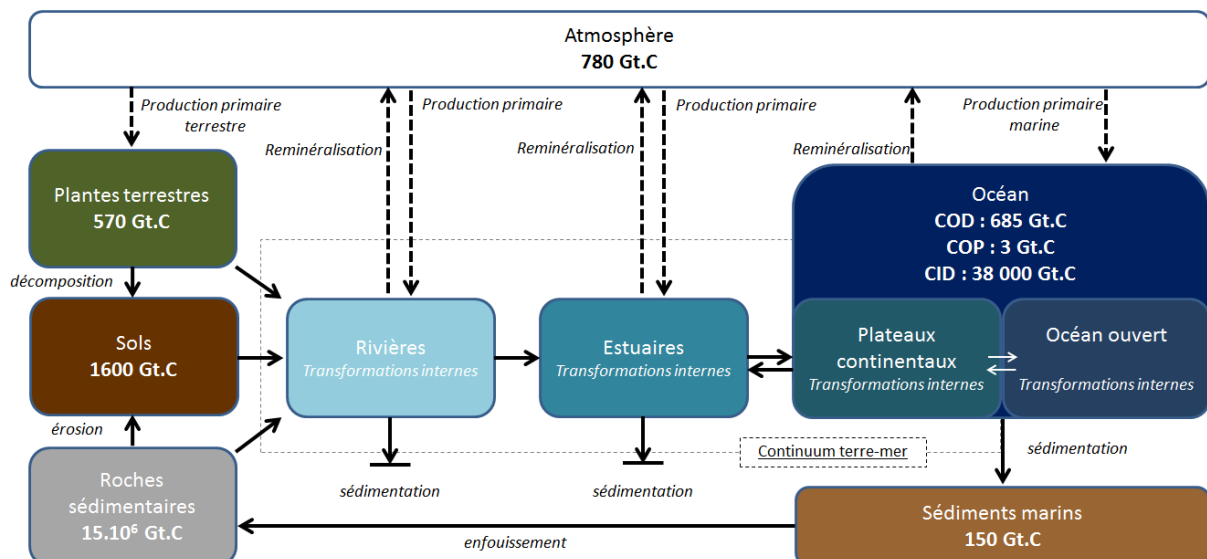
Atmosphère
780 Gt.C

Production primaire terrestre

Reminéralisation

Production primaire

Reminéralisation

Production primaire

Reminéralisation

Production primaire marine

Plantes terrestres
570 Gt.C

décomposition

Sols
1600 Gt.C

érosion

Roches sédimentaires
$15.10^6$ Gt.C

Rivières
Transformations internes

sédimentation

Estuaires
Transformations internes

sédimentation

Océan
COD : 685 Gt.C
COP : 3 Gt.C
CID : 38 000 Gt.C

Plateaux continentaux
Transformations internes

Océan ouvert
Transformations internes

Continuum terre-mer

sédimentation

Sédiments marins
150 Gt.C

enfouissement